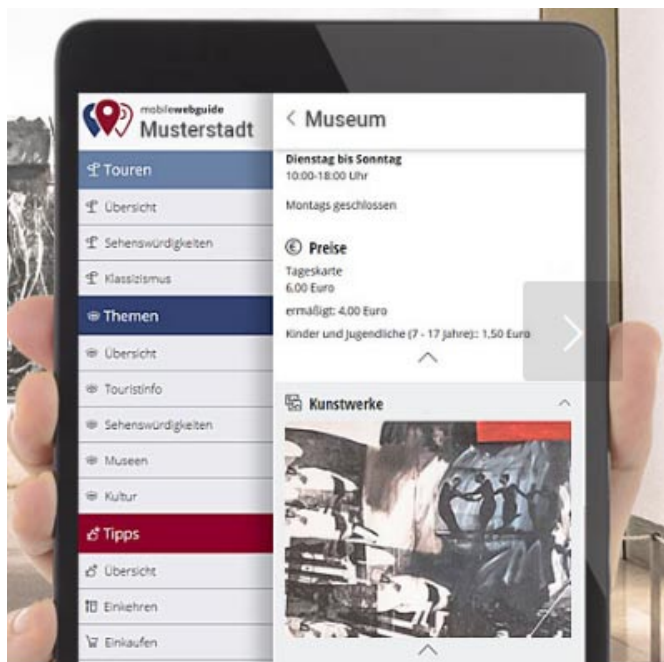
mobilewebguide
Musterstadt

Touren
Übersicht
Sehenswürdigkeiten
Klassizismus
Themen
Übersicht
Touristinfo
Sehenswürdigkeiten
Museen
Kultur
Tipps
Übersicht
Einkehren
Einkaufen

< Museum

Dienstag bis Sonntag
10:00-18:00 Uhr

Montags geschlossen

© Preise
Tageskarte
6,00 Euro

ermäßigt: 4,00 Euro

Kinder und Jugendliche (7 - 17 Jahre):: 1,50 Euro

Kunstwerke